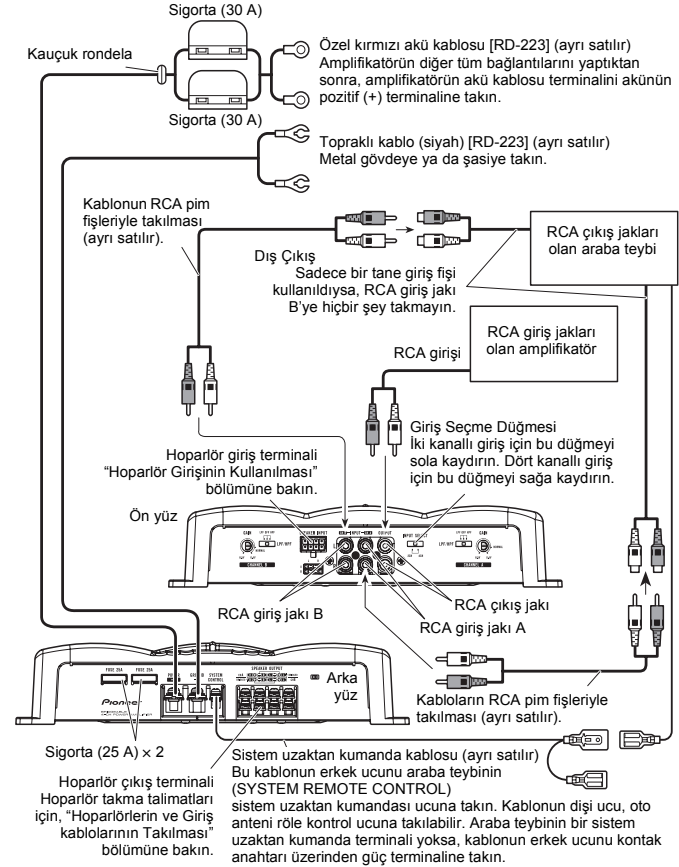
Sigorta (30 A)

Kauçuk rondela

Özel kırmızı akü kablosu [RD-223] (ayrı satılır) Amplifikatörün diğer tüm bağlantılarını yaptıktan sonra, amplifikatörün akü kablosu terminalini akünün pozitif (+) terminaline takın.

Sigorta (30 A)

Topraklı kablo (siyah) [RD-223] (ayrı satılır) Metal gövdeye ya da şasiye takın.

Kablonun RCA pim fişleriyle takılması (ayrı satılır).

RCA çıkış jakları olan araba teybi

Dış Çıkış

Sadece bir tane giriş fişi kullanıldıysa, RCA giriş jakı B'ye hiçbir şey takmayın.

RCA giriş jakları olan amplifikatör

RCA girişi

Giriş Seçme Düğmesi
İki kanallı giriş için bu düğmeyi sola kaydırın. Dört kanallı giriş için bu düğmeyi sağa kaydırın.

Hoparlör giriş terminali
"Hoparlör Girişinin Kullanılması" bölümüne bakın.

Ön yüz

RCA giriş jakı B

RCA çıkış jakı

RCA giriş jakı A

Arka yüz

Kabloların RCA pim fişleriyle takılması (ayrı satılır).

Sigorta (25 A) × 2

Hoparlör çıkış terminali
Hoparlör takma talimatları için, "Hoparlörlerin ve Giriş kablolarının Takılması" bölümüne bakın.

Sistem uzaktan kumanda kablosu (ayrı satılır)
Bu kablonun erkek ucunu araba teybinin (SYSTEM REMOTE CONTROL) sistem uzaktan kumandası ucuna takın. Kablonun dişi ucu, oto anteni röle kontrol ucuna takılabilir. Araba teybinin bir sistem uzaktan kumanda terminali yoksa, kablonun erkek ucunu kontak anahtarı üzerinden güç terminaline takın.